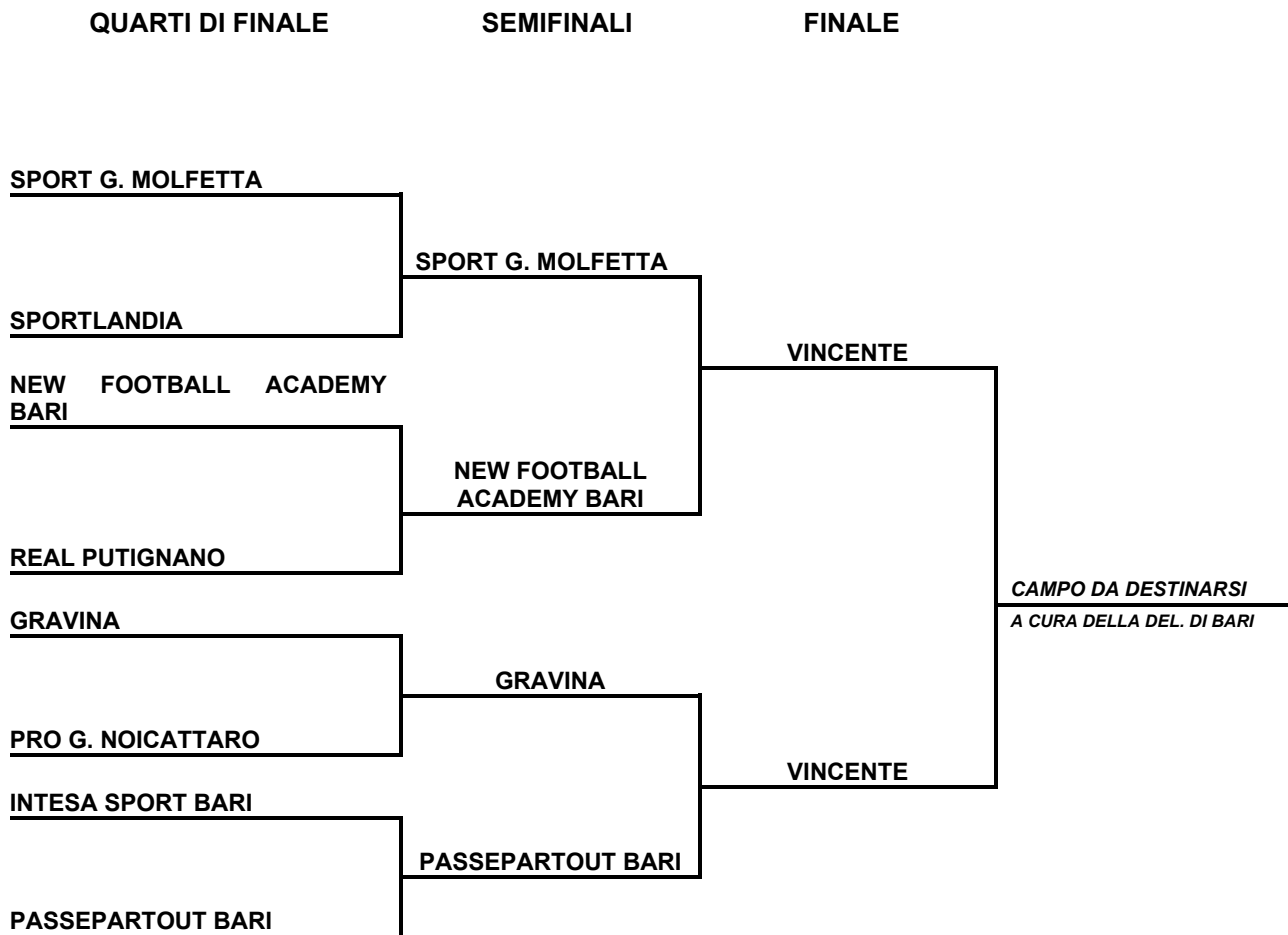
QUARTI DI FINALE

SEMIFINALI

FINALE

SPORT G. MOLFETTA

SPORTLANDIA

NEW FOOTBALL ACADEMY BARI

REAL PUTIGNANO

GRAVINA

PRO G. NOICATTARO

INTESA SPORT BARI

PASSEPARTOUT BARI

SPORT G. MOLFETTA

NEW FOOTBALL ACADEMY BARI

GRAVINA

PASSEPARTOUT BARI

VINCENTE

VINCENTE

*CAMPO DA DESTINARSI*

*A CURA DELLA DEL. DI BARI*